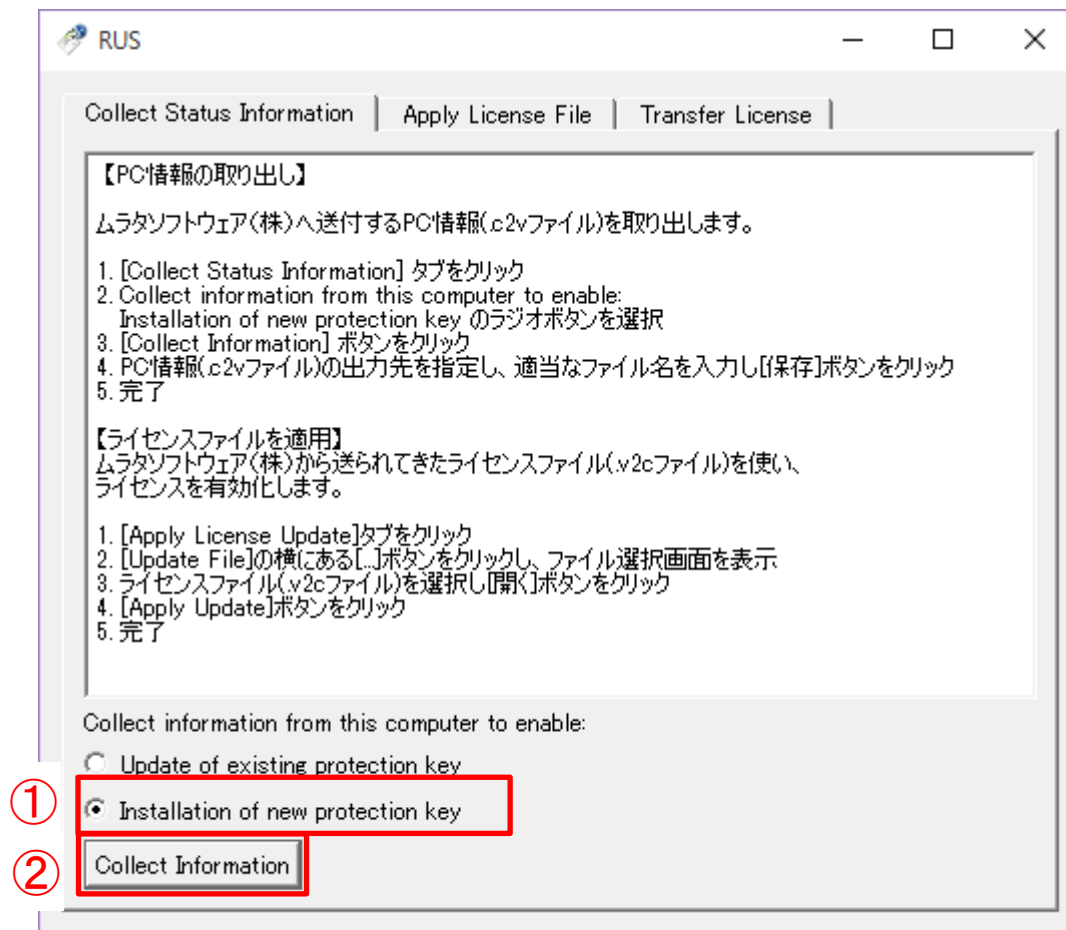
RUS

Collect Status Information | Apply License File | Transfer License

【PC情報の取り出し】

ムラタソフトウェア(株)へ送付するPC情報(.c2vファイル)を取り出します。

1. [Collect Status Information] タブをクリック
2. Collect information from this computer to enable: Installation of new protection key のラジオボタンを選択
3. [Collect Information] ボタンをクリック
4. PC情報(.c2vファイル)の出力先を指定し、適当なファイル名を入力し[保存]ボタンをクリック
5. 完了

【ライセンスファイルを適用】
ムラタソフトウェア(株)から送られてきたライセンスファイル(.v2cファイル)を使い、ライセンスを有効化します。

1. [Apply License Update]タブをクリック
2. [Update File]の横にある[...]ボタンをクリックし、ファイル選択画面を表示
3. ライセンスファイル(.v2cファイル)を選択し[開く]ボタンをクリック
4. [Apply Update]ボタンをクリック
5. 完了

Collect information from this computer to enable:

Update of existing protection key

① Installation of new protection key

② Collect Information